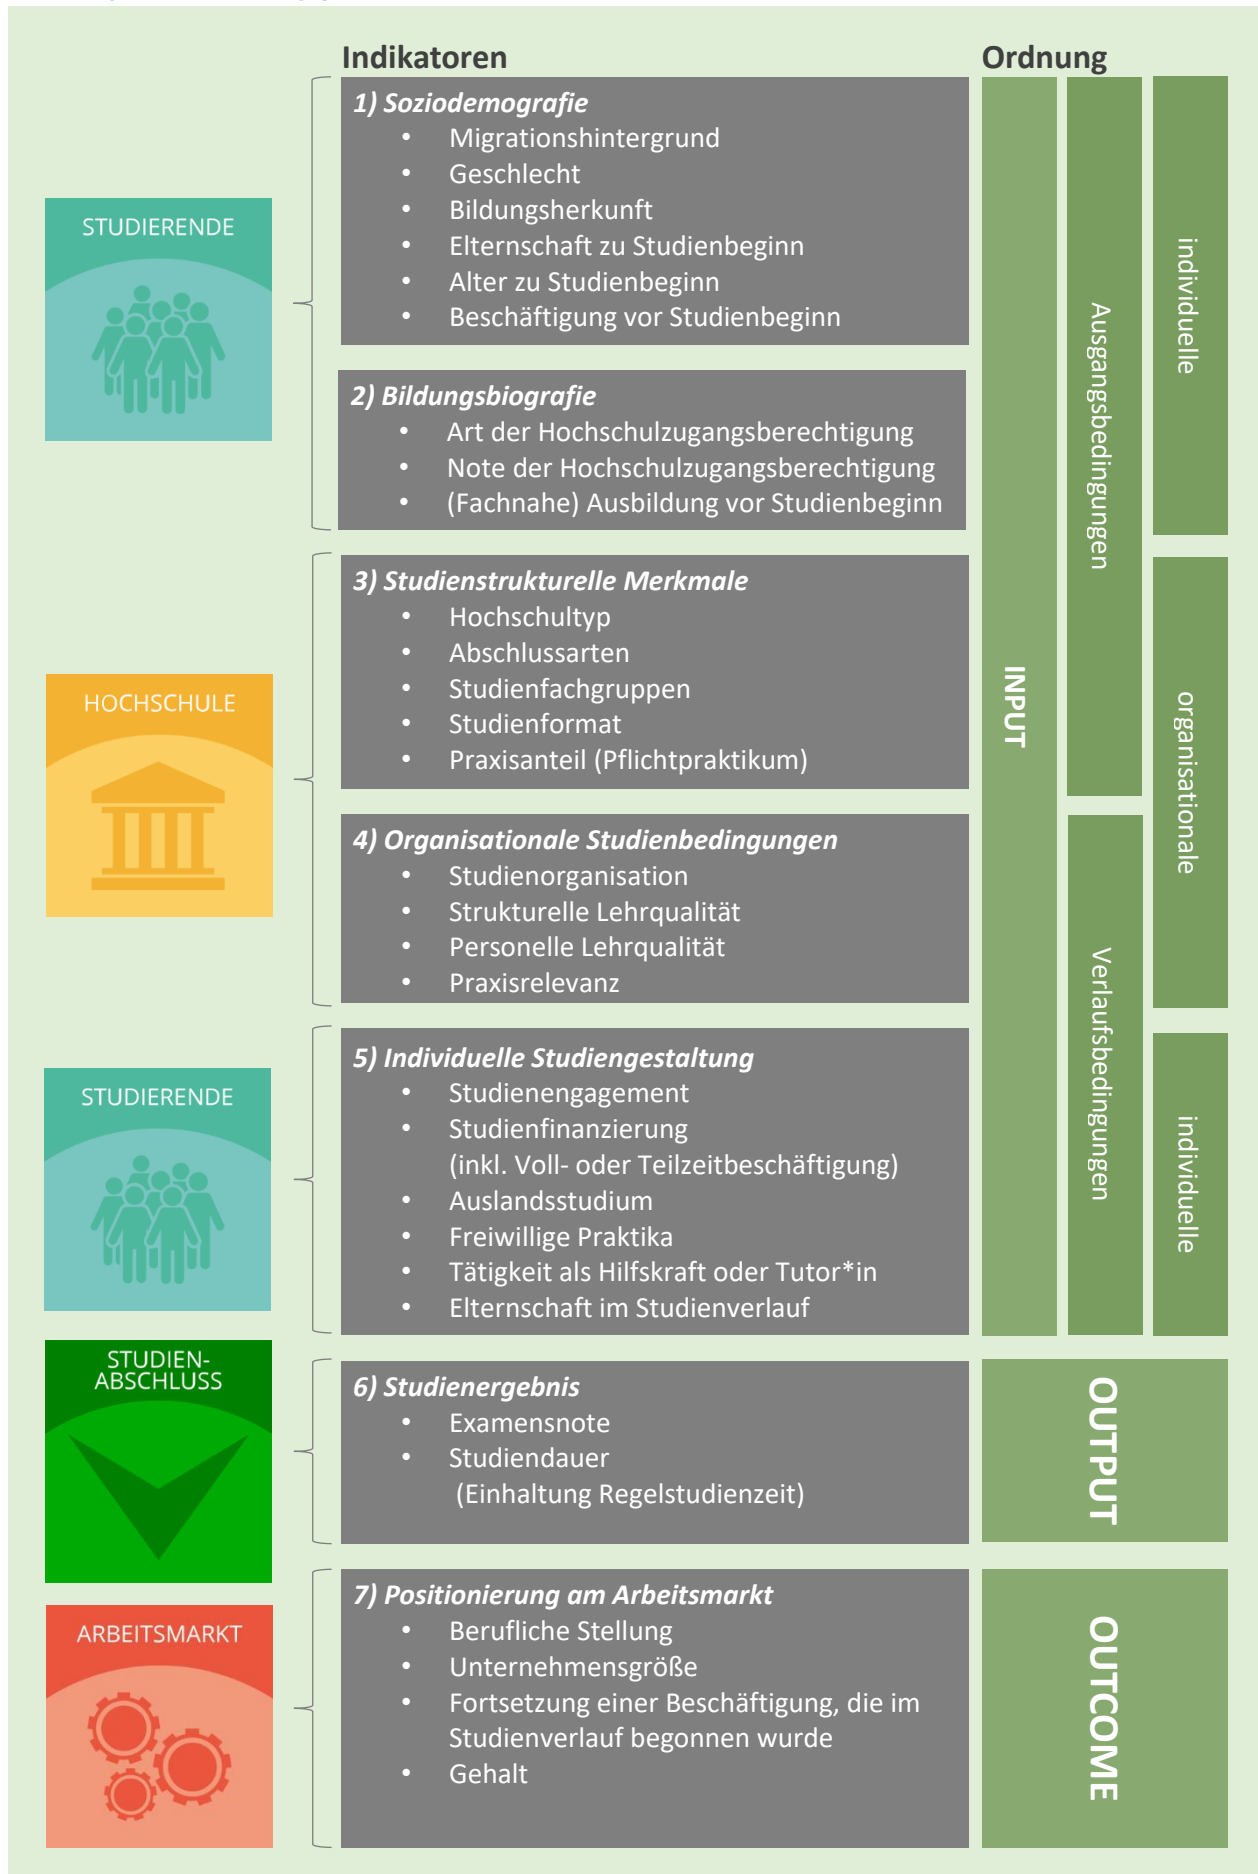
Indikatoren

Ordnung

STUDIERENDE

1) Soziodemografie
- Migrationshintergrund
- Geschlecht
- Bildungsherkunft
- Elternschaft zu Studienbeginn
- Alter zu Studienbeginn
- Beschäftigung vor Studienbeginn

2) Bildungsbiografie
- Art der Hochschulzugangsberechtigung
- Note der Hochschulzugangsberechtigung
- (Fachnahe) Ausbildung vor Studienbeginn

HOCHSCHULE

3) Studienstrukturelle Merkmale
- Hochschultyp
- Abschlussarten
- Studienfachgruppen
- Studienformat
- Praxisanteil (Pflichtpraktikum)

4) Organisationale Studienbedingungen
- Studienorganisation
- Strukturelle Lehrqualität
- Personelle Lehrqualität
- Praxisrelevanz

STUDIERENDE

5) Individuelle Studiengestaltung
- Studienengagement
- Studienfinanzierung (inkl. Voll- oder Teilzeitbeschäftigung)
- Auslandsstudium
- Freiwillige Praktika
- Tätigkeit als Hilfskraft oder Tutor*in
- Elternschaft im Studienverlauf

STUDIEN-ABSCHLUSS

6) Studienergebnis
- Examensnote
- Studiendauer (Einhaltung Regelstudienzeit)

ARBEITSMARKT

7) Positionierung am Arbeitsmarkt
- Berufliche Stellung
- Unternehmensgröße
- Fortsetzung einer Beschäftigung, die im Studienverlauf begonnen wurde
- Gehalt

INPUT

Ausgangsbedingungen

Verlaufsbedingungen

individuelle

organisationale

individuelle

OUTPUT

OUTCOME